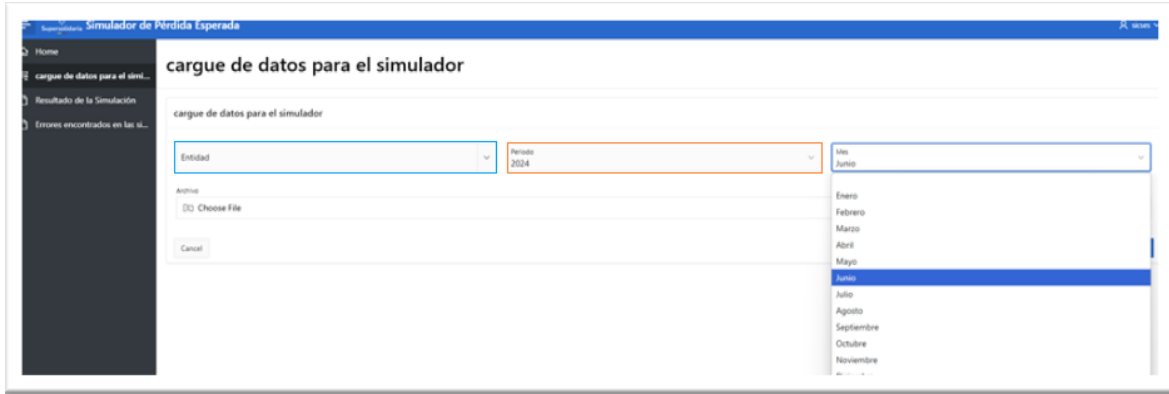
Supersolidaria Simulador de Pérdida Esperada

sicses

Home
cargue de datos para el simi...
Resultado de la Simulación
Errores encontrados en las si...

cargue de datos para el simulador

cargue de datos para el simulador

Entidad

Periodo
2024

Mes
Junio

Enero
Febrero
Marzo
Abril
Mayo
Junio
Julio
Agosto
Septiembre
Octubre
Noviembre
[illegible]

Archivo
Choose File

Cancel